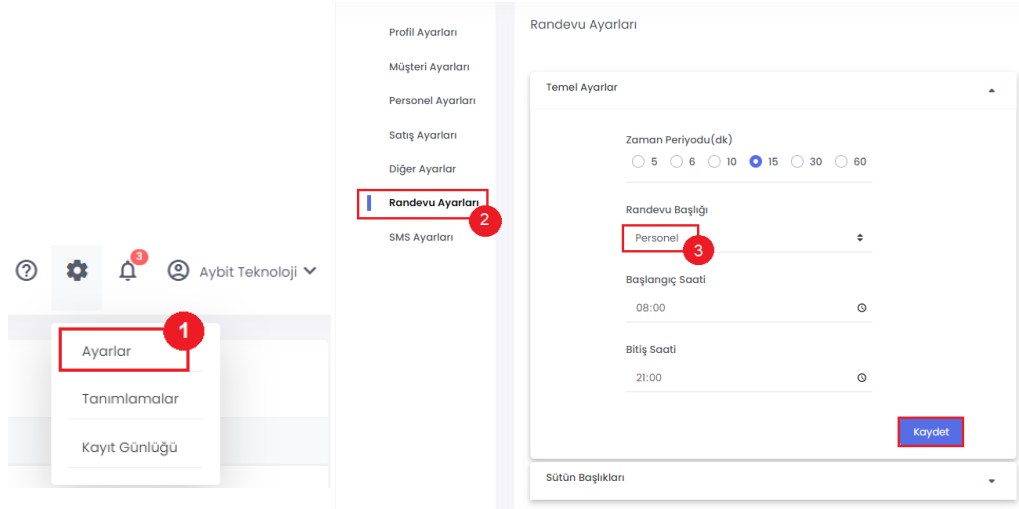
3

Aybit Teknoloji

1

Ayarlar

Tanımlamalar

Kayıt Günlüğü

Profil Ayarları

Müşteri Ayarları

Personel Ayarları

Satış Ayarları

Diğer Ayarlar

Randevu Ayarları

2

SMS Ayarları

Randevu Ayarları

Temel Ayarlar

Zaman Periyodu(dk)

5 6 10 15 30 60

Randevu Başlığı

Personel

3

Başlangıç Saati

08:00

Bitiş Saati

21:00

Kaydet

Sütün Başlıkları